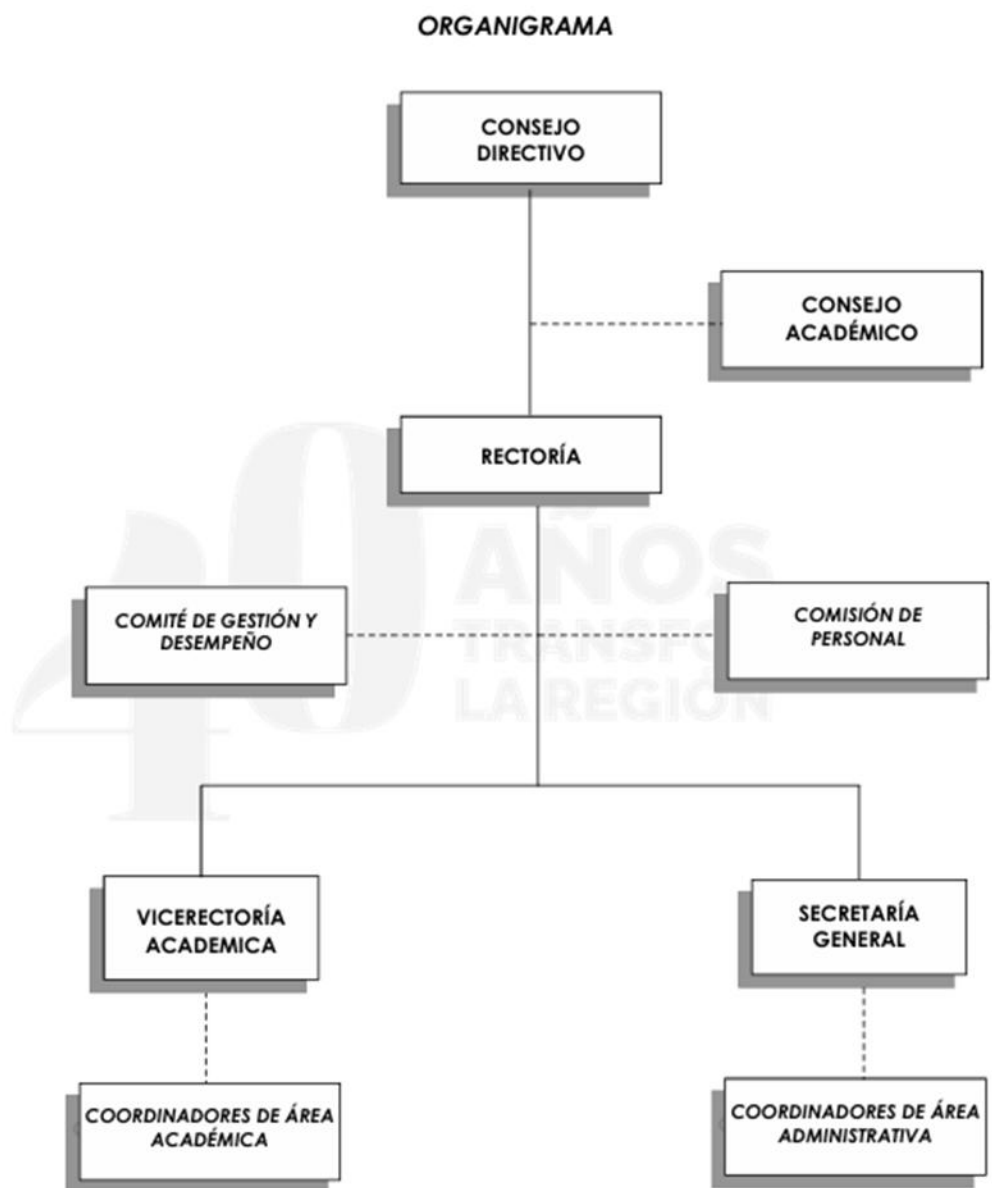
ORGANIGRAMA

CONSEJO DIRECTIVO

CONSEJO ACADÉMICO

RECTORÍA

40 AÑOS TRANSFO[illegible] LA REGIÓN

COMITÉ DE GESTIÓN Y DESEMPEÑO

COMISIÓN DE PERSONAL

VICERECTORÍA ACADEMICA

SECRETARÍA GENERAL

COORDINADORES DE ÁREA ACADÉMICA

COORDINADORES DE ÁREA ADMINISTRATIVA